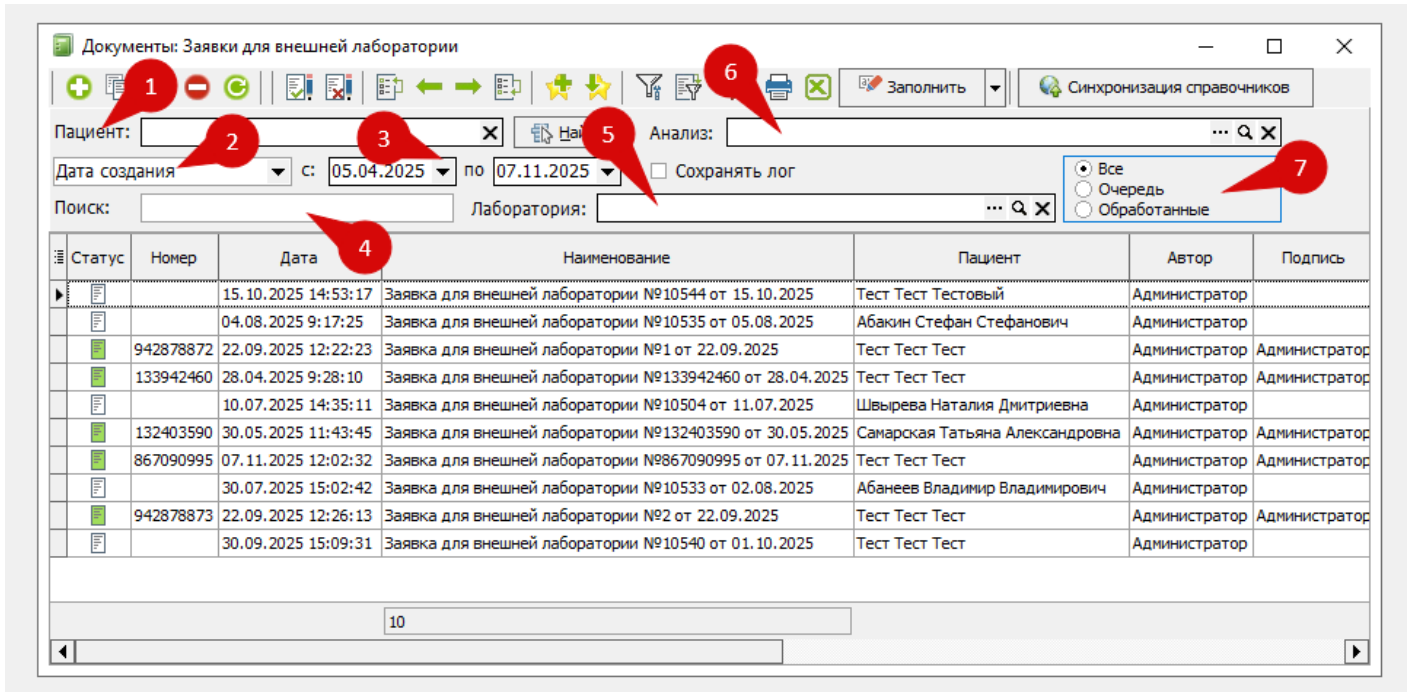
Документы: Заявки для внешней лаборатории

1

Заполнить

Синхронизация справочников

6

Пациент:

Най

Анализ:

2

3

5

Дата создания

с: 05.04.2025

по 07.11.2025

Сохранять лог

Все

Очередь

Обработанные

7

Поиск:

Лаборатория:

4

| Статус | Номер | Дата | Наименование | Пациент | Автор | Подпись |
|---|---|---|---|---|---|---|
| | | 15.10.2025 14:53:17 | Заявка для внешней лаборатории №10544 от 15.10.2025 | Тест Тест Тестовый | Администратор | |
| | | 04.08.2025 9:17:25 | Заявка для внешней лаборатории №10535 от 05.08.2025 | Абакин Стефан Стефанович | Администратор | |
| | 942878872 | 22.09.2025 12:22:23 | Заявка для внешней лаборатории №1 от 22.09.2025 | Тест Тест Тест | Администратор | Администратор |
| | 133942460 | 28.04.2025 9:28:10 | Заявка для внешней лаборатории №133942460 от 28.04.2025 | Тест Тест Тест | Администратор | Администратор |
| | | 10.07.2025 14:35:11 | Заявка для внешней лаборатории №10504 от 11.07.2025 | Швырева Наталия Дмитриевна | Администратор | |
| | 132403590 | 30.05.2025 11:43:45 | Заявка для внешней лаборатории №132403590 от 30.05.2025 | Самарская Татьяна Александровна | Администратор | Администратор |
| | 867090995 | 07.11.2025 12:02:32 | Заявка для внешней лаборатории №867090995 от 07.11.2025 | Тест Тест Тест | Администратор | Администратор |
| | | 30.07.2025 15:02:42 | Заявка для внешней лаборатории №10533 от 02.08.2025 | Абанеев Владимир Владимирович | Администратор | |
| | 942878873 | 22.09.2025 12:26:13 | Заявка для внешней лаборатории №2 от 22.09.2025 | Тест Тест Тест | Администратор | Администратор |
| | | 30.09.2025 15:09:31 | Заявка для внешней лаборатории №10540 от 01.10.2025 | Тест Тест Тест | Администратор | |

10